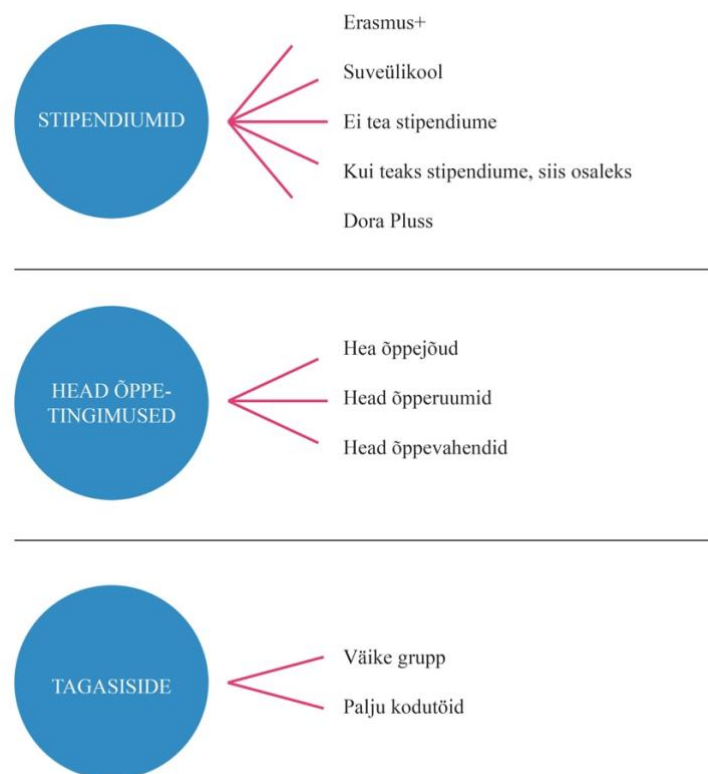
STIPENDIUMID

Erasmus+

Suveülikool

Ei tea stipendiume

Kui teaks stipendiume, siis osaleks

Dora Pluss

HEAD ÕPPE-TINGIMUSED

Hea õppejõud

Head õpperuumid

Head õppevahendid

TAGASISIDE

Väike grupp

Palju kodutöid